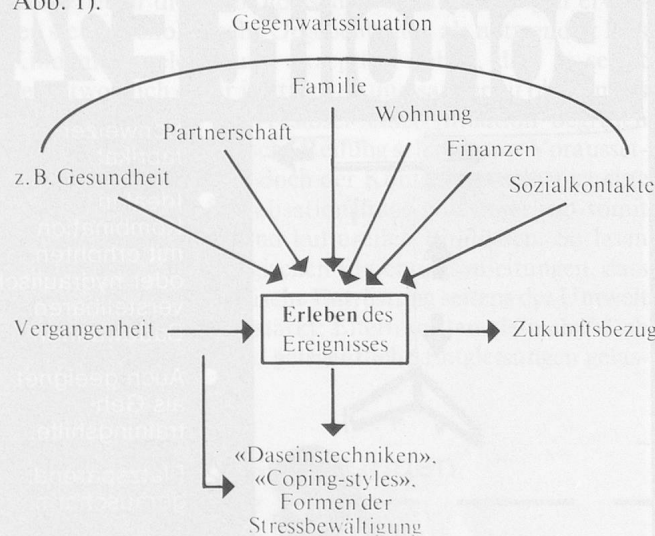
Abb. 1).

Gegenwartssituation

Familie

Wohnung

Partnerschaft

Finanzen

z. B. Gesundheit

Sozialkontakte

Vergangenheit

**Erleben** des Ereignisses

Zukunftsbezug

«Daseinstechniken», «Coping-styles», Formen der Stressbewältigung